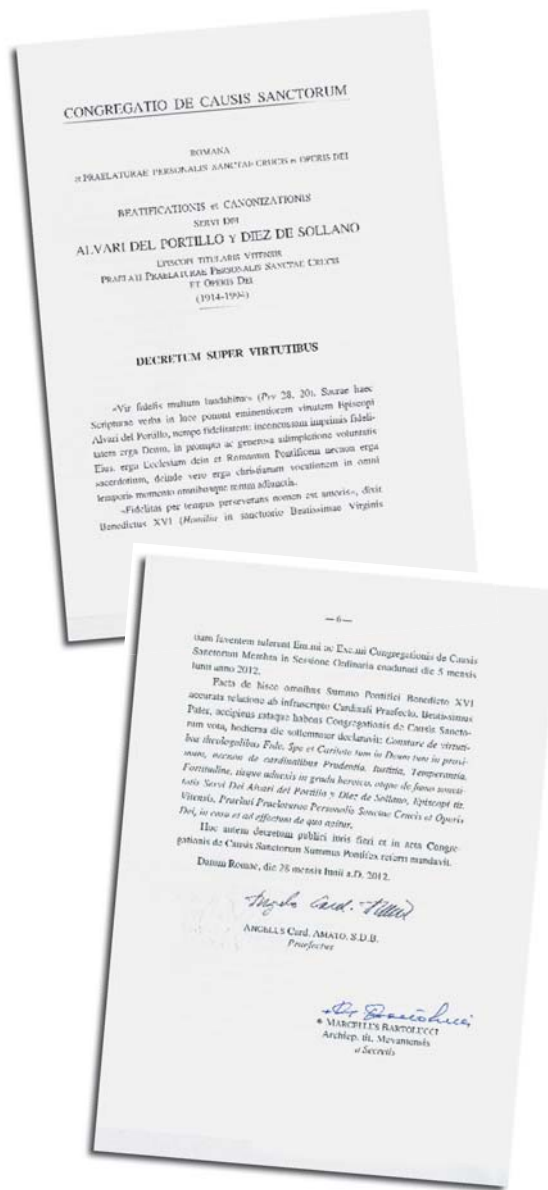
CONGREGATIO DE CAUSIS SANCTORUM

ROMANA
seu PRAELATURAE PERSONALIS SANCTAE CRUCIS et OPERIS DEI

BEATIFICATIONIS et CANONIZATIONIS
SERVI DEI
ALVARI DEL PORTILLO y DIEZ DE SOLLANO
EPISCOPI TITULARIS VITENSIS
PRAELATI PRAELATURAE PERSONALIS SANCTAE CRUCIS
ET OPERIS DEI
(1914-1994)

DECRETUM SUPER VIRTUTIBUS

«Vir fidelis multum laudabitur» (Prv 28, 20). Sacrae haec Scripturae verba in luce ponunt eminentiorem virtutem Episcopi Alvari del Portillo, nempe fidelitatem: inconcussam imprimis fidelitatem erga Deum, in prompta ac generosa adimpletione voluntatis Eius; erga Ecclesiam dein et Romanum Pontificem necnon erga sacerdotium, deinde vero erga christianam vocationem in omni temporis momento omnibusque rerum adiunctis.

«Fidelitas per tempus perseverans nomen est amoris», dixit Benedictus XVI (Homilia in sanctuario Beatissimae Virginis

— 6 —

tiam faventem tulerunt Em.mi ac Exc.mi Congregationis de Causis Sanctorum Membra in Sessione Ordinaria congregati die 5 mensis Iunii anno 2012.

Facta de hisce omnibus Summo Pontifici Benedicto XVI accurata relatione ab infrascripto Cardinali Praefecto, Beatissimus Pater, accipiens rataque habens Congregationis de Causis Sanctorum vota, hodierno die sollemniter declaravit: Constare de virtutibus theologalibus Fide, Spe et Caritate tum in Deum tum in proximum, necnon de cardinalibus Prudentia, Iustitia, Temperantia, Fortitudine, iisque adnexis in gradu heroico, Servi Dei Alvari del Portillo y Diez de Sollano, Episcopi tit. Vitensis, Praelati Praelaturae Personalis Sanctae Crucis et Operis Dei, in casu et ad effectum de quo agitur.

Hoc autem decretum publici iuris fieri et in acta Congregationis de Causis Sanctorum Summus Pontifex referri mandavit.

Datum Romae, die 28 mensis Iunii a.D. 2012.

Angelo Card. Amato

ANGELUS Card. AMATO, S.D.B.
Praefectus

+ M. Bartolucci

+ MARCELLUS BARTOLUCCI
Archiep. tit. Mevaniensis
a Secretis